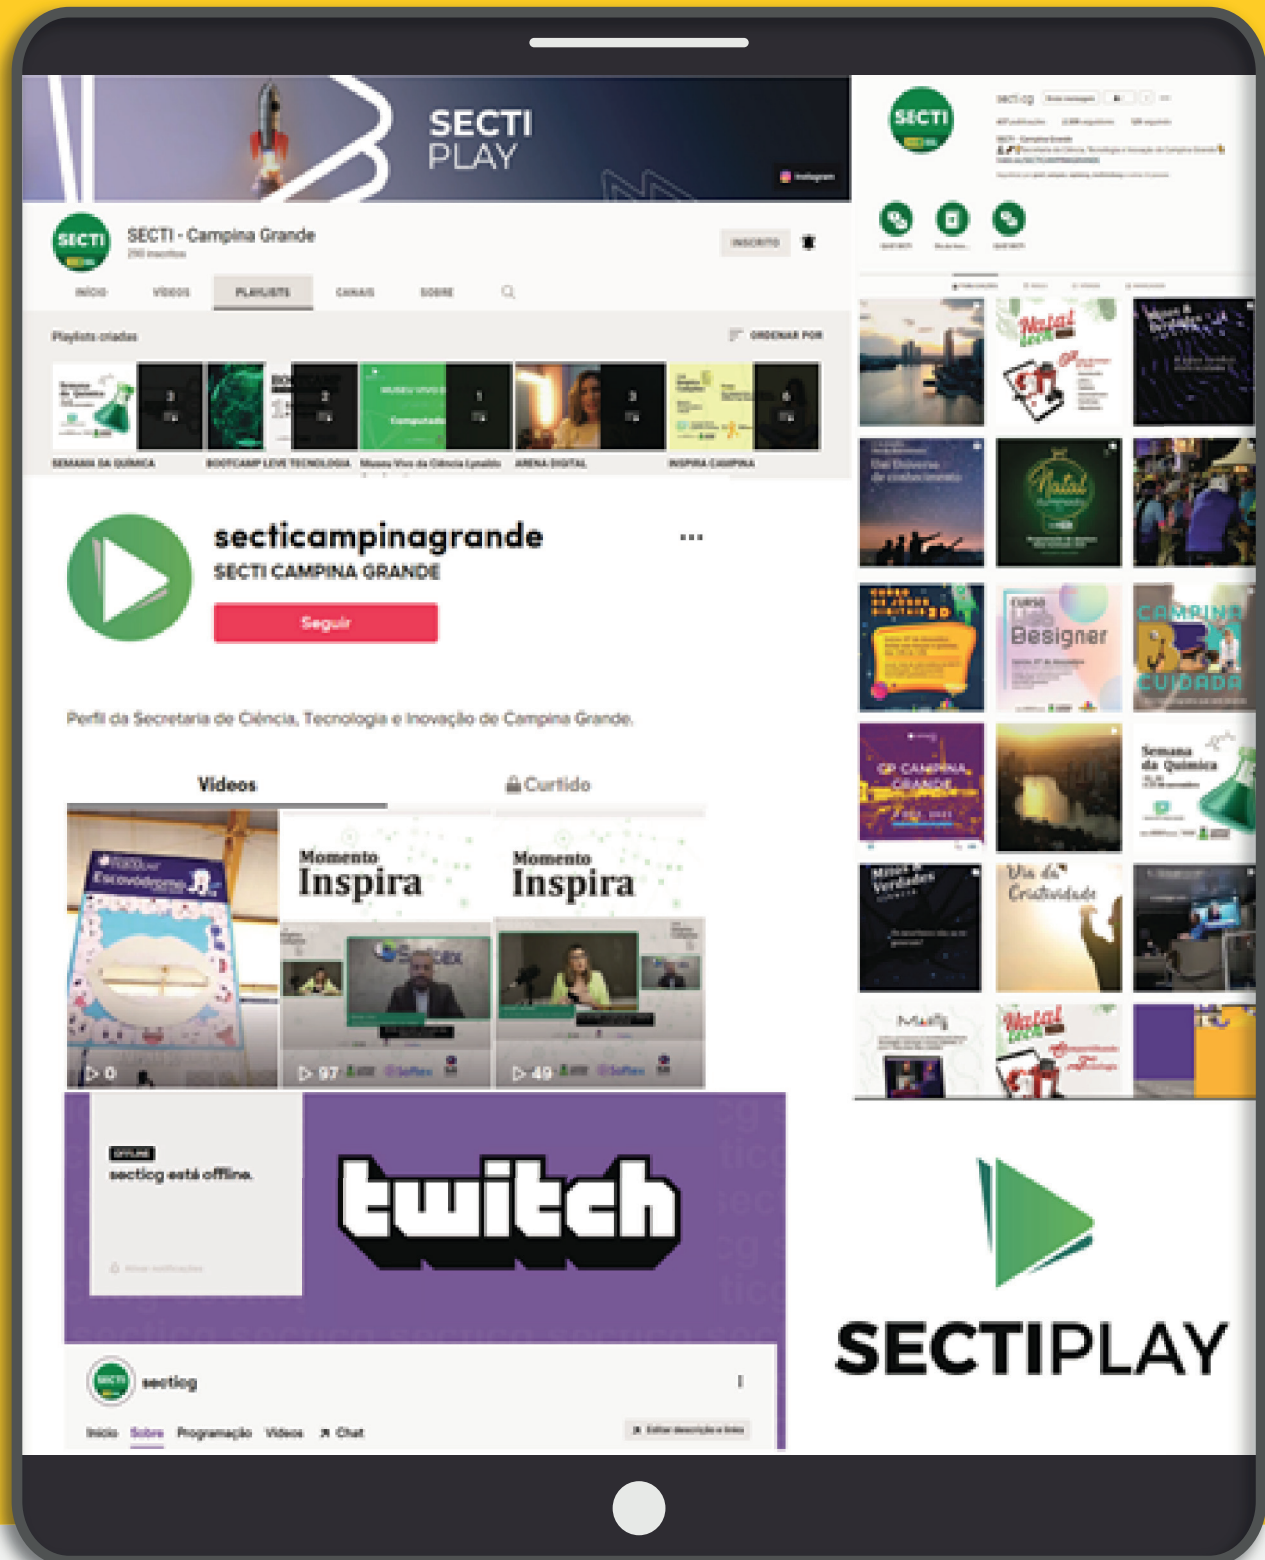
SECTI PLAY

SECTI - Campina Grande

INSCRITO

INÍCIO VÍDEOS PLAYLISTS CANAIS SOBRE

Playlists criadas

ORDENAR POR

SEMANA DA QUÍMICA BOOTCAMP LEVE TECNOLOGIA Museu Vivo da Ciência Lynaldo ARENA DIGITAL INSPIRA CAMPINA

secticampinagrande

SECTI CAMPINA GRANDE

Seguir

Perfil da Secretaria de Ciência, Tecnologia e Inovação de Campina Grande.

Vídeos Curtido

Momento Inspira

Momento Inspira

0 97 49

OFFLINE

secticg está offline.

twitch

secticg

Início Sobre Programação Vídeos Chat

secti.cg

SECTI

Natal

Natal

CAMPINA CUIDADA

Designer

Semana da Química

GP CAMPINA GRANDE

Via da Criatividade

Natal

SECTIPLAY